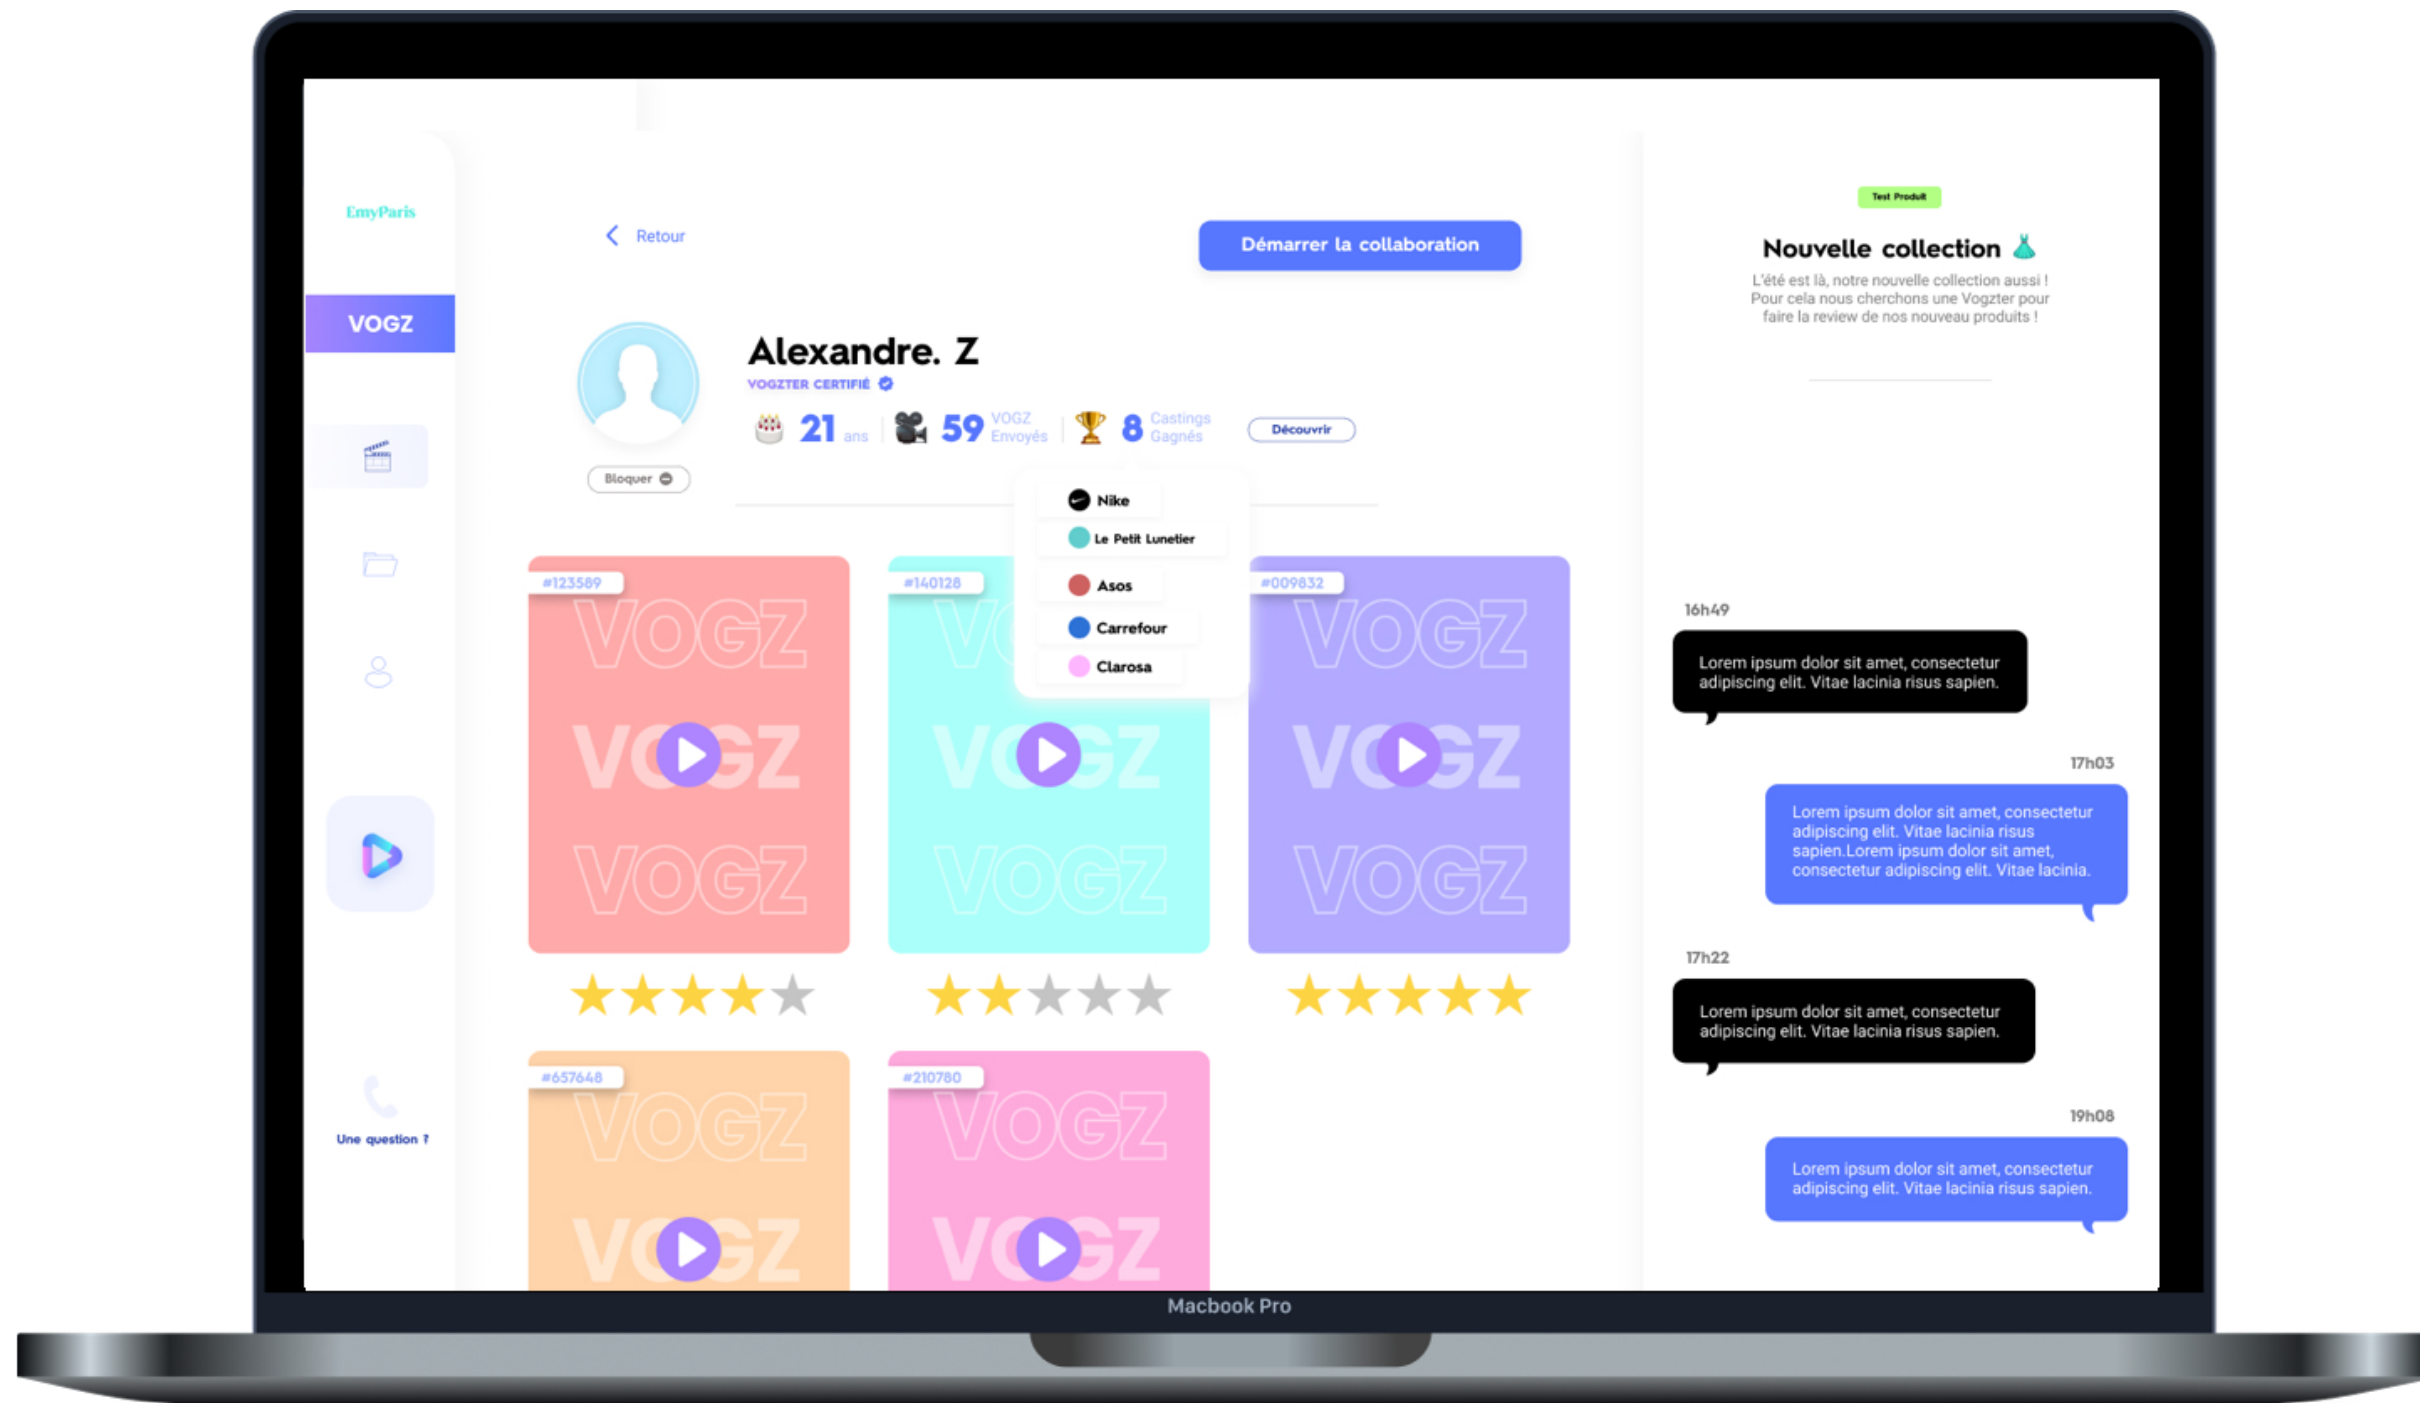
EmyParis

VOGZ

Une question ?

Retour

Démarrer la collaboration

Alexandre. Z
VOGZTER CERTIFIÉ

21 ans | 59 VOGZ Envoyés | 8 Castings Gagnés

Découvrir

Bloquer

Nike
Le Petit Lunetier
Asos
Carrefour
Clarosa

#123589
VOGZ
VOGZ
VOGZ

#140128
VOGZ
VOGZ

#009832
VOGZ
VOGZ
VOGZ

#657648
VOGZ
VOGZ

#210780
VOGZ
VOGZ

Test Produit

Nouvelle collection

L'été est là, notre nouvelle collection aussi ! Pour cela nous cherchons une Vogzter pour faire la review de nos nouveau produits !

16h49

Lorem ipsum dolor sit amet, consectetur adipiscing elit. Vitae lacinia risus sapien.

17h03

Lorem ipsum dolor sit amet, consectetur adipiscing elit. Vitae lacinia risus sapien.Lorem ipsum dolor sit amet, consectetur adipiscing elit. Vitae lacinia.

17h22

Lorem ipsum dolor sit amet, consectetur adipiscing elit. Vitae lacinia risus sapien.

19h08

Lorem ipsum dolor sit amet, consectetur adipiscing elit. Vitae lacinia risus sapien.

Macbook Pro